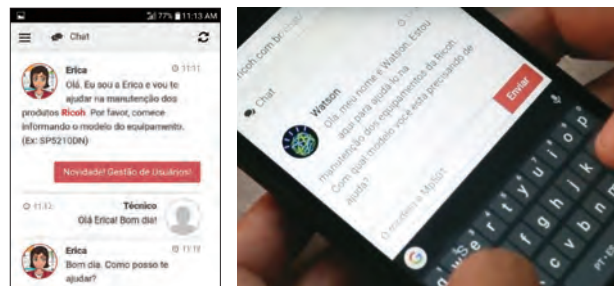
77% 11:13 AM

Chat

Erica
11:11
Olá. Eu sou a Erica e vou te ajudar na manutenção dos produtos Ricoh. Por favor, comece informando o modelo do equipamento. (Ex: SP5210DN)

Novidade! Gestão de Usuários!

11:12
Técnico
Olá Erica! Bom dia!

Erica
11:13
Bom dia. Como posso te ajudar?

ricoh.com.br

Chat

Watson
Olá, meu nome é Watson. Estou aqui para ajuda-lo na manutenção dos equipamentos da Ricoh. Com qual modelo você esta precisando de ajuda?

Enviar

O modelo é MP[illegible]